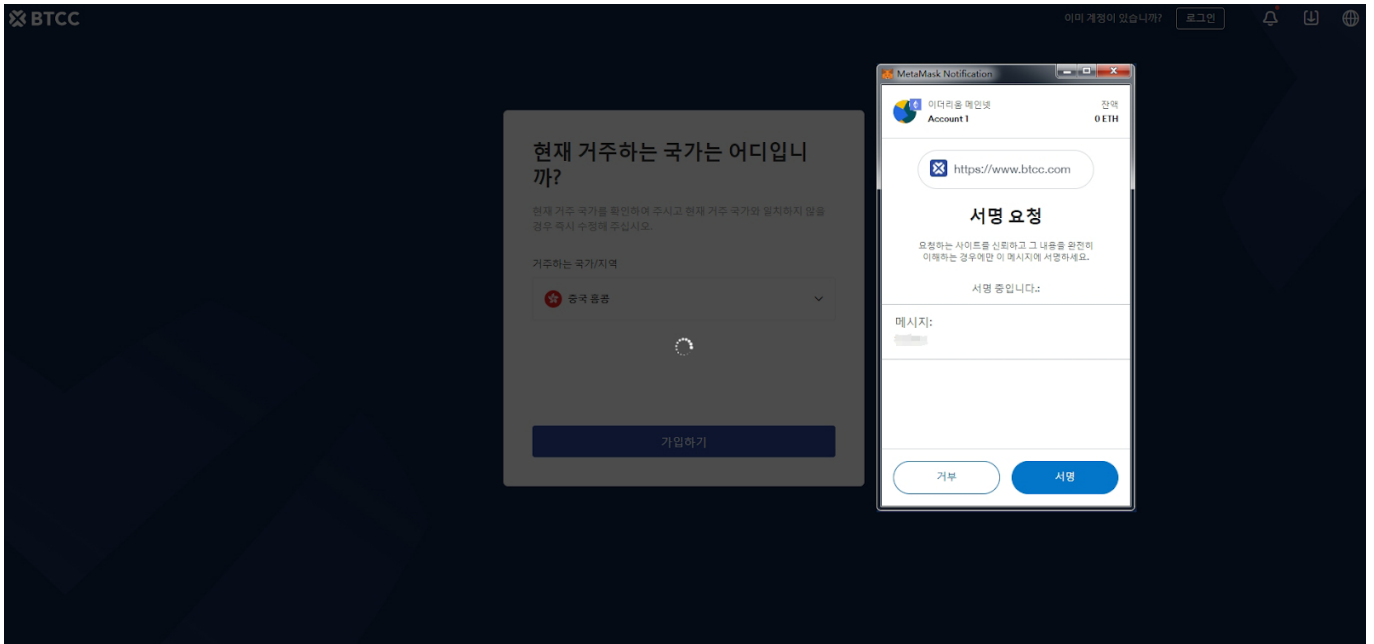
BTCC

이미 계정이 있습니까?
로그인

현재 거주하는 국가는 어디입니까?

현재 거주 국가를 확인하여 주시고 현재 거주 국가와 일치하지 않을 경우 즉시 수정해 주십시오.

거주하는 국가/지역

중국 홍콩

가입하기

MetaMask Notification

이더리움 메인넷
Account 1

잔액
0 ETH

https://www.btcc.com

서명 요청

요청하는 사이트를 신뢰하고 그 내용을 완전히 이해하는 경우에만 이 메시지에 서명하세요.

서명 중입니다.:

메시지:
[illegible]

거부
서명